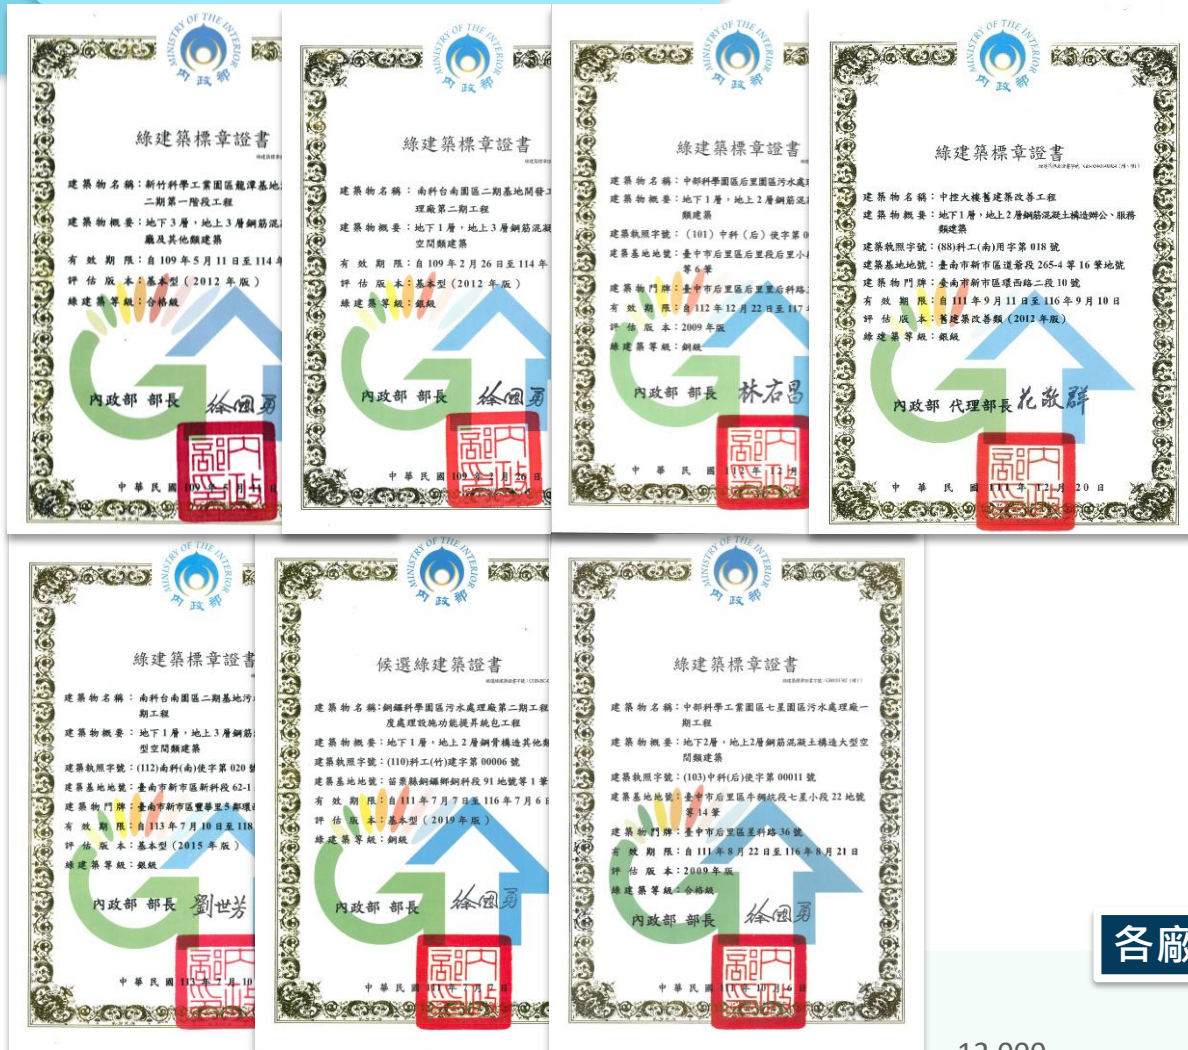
MINISTRY OF THE INTERIOR
內政部

綠建築標章證書

建築物名稱：新竹科學工業園區龍潭基地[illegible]二期第一階段工程
建築物概要：地下3層，地上3層鋼筋混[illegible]廠及其他類建築
有效期限：自109年5月11日至114年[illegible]
評估版本：基本型（2012年版）
綠建築等級：合格級

內政部 部長 徐國勇

中華民國109年5月11日

MINISTRY OF THE INTERIOR
內政部

綠建築標章證書

建築物名稱：南科台南園區二期基地開發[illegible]理廠第二期工程
建築物概要：地下1層，地上3層鋼筋混凝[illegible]空間類建築
有效期限：自109年2月26日至114年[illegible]
評估版本：基本型（2012年版）
綠建築等級：銀級

內政部 部長 徐國勇

中華民國109年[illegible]月26日

MINISTRY OF THE INTERIOR
內政部

綠建築標章證書

建築物名稱：中部科學園區后里園區污水處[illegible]
建築物概要：地下1層，地上2層鋼筋混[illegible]類建築
建築執照字號：（101）中科（后）使字第0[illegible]
建築基地地號：臺中市后里區后里段后里小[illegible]等6筆
建築物門牌：臺中市后里區后里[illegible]科路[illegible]
有效期限：自112年12月22日至117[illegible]
評估版本：2009年版
綠建築等級：銅級

內政部 部長 林右昌

中華民國112年12月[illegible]

MINISTRY OF THE INTERIOR
內政部

綠建築標章證書

建築物名稱：中控大樓舊建築改善工程
建築物概要：地下1層，地上2層鋼筋混凝土構造辦公、服務類建築
建築執照字號：(88)科工(南)用字第018號
建築基地地號：臺南市新市區道爺段265-4等16筆地號
建築物門牌：臺南市新市區環西路二段10號
有效期限：自111年9月11日至116年9月10日
評估版本：舊建築改善類（2012年版）
綠建築等級：銀級

內政部 代理部長 花敬群

中華民國111年12月20日

MINISTRY OF THE INTERIOR
內政部

綠建築標章證書

建築物名稱：南科台南園區二期基地污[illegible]期工程
建築物概要：地下1層，地上3層鋼筋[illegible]型空間類建築
建築執照字號：(112)南科(南)使字第020號
建築基地地號：臺南市新市區新科段62-1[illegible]
建築物門牌：臺南市新市區豐華里5鄰環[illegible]
有效期限：自113年7月10日至118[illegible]
評估版本：基本型(2015年版)
綠建築等級：銀級

內政部 部長 劉世芳

中華民國113年7月10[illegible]

MINISTRY OF THE INTERIOR
內政部

候選綠建築證書

建築物名稱：銅鑼科學園區污水處理廠第二期工程度處理設施功能提昇統包工程
建築物概要：地下1層，地上2層鋼骨構造其他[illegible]
建築執照字號：(110)科工(竹)建字第00006號
建築基地地號：苗栗縣銅鑼鄉銅科段91地號等1筆
有效期限：自111年7月7日至116年7月6日
評估版本：基本型（2019年版）
綠建築等級：銅級

內政部 部長 徐國勇

中華民國111年7月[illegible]日

MINISTRY OF THE INTERIOR
內政部

綠建築標章證書

建築物名稱：中部科學工業園區七星園區污水處理廠一期工程
建築物概要：地下2層，地上2層鋼筋混凝土構造大型空間類建築
建築執照字號：(103)中科(后)使字第00011號
建築基地地號：臺中市后里區牛稠坑段七星小段22地號等14筆
建築物門牌：臺中市后里區星科路36號
有效期限：自111年8月22日至116年8月21日
評估版本：2009年版
綠建築等級：合格級

內政部 部長 徐國勇

中華民國111年10月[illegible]6日

各廠